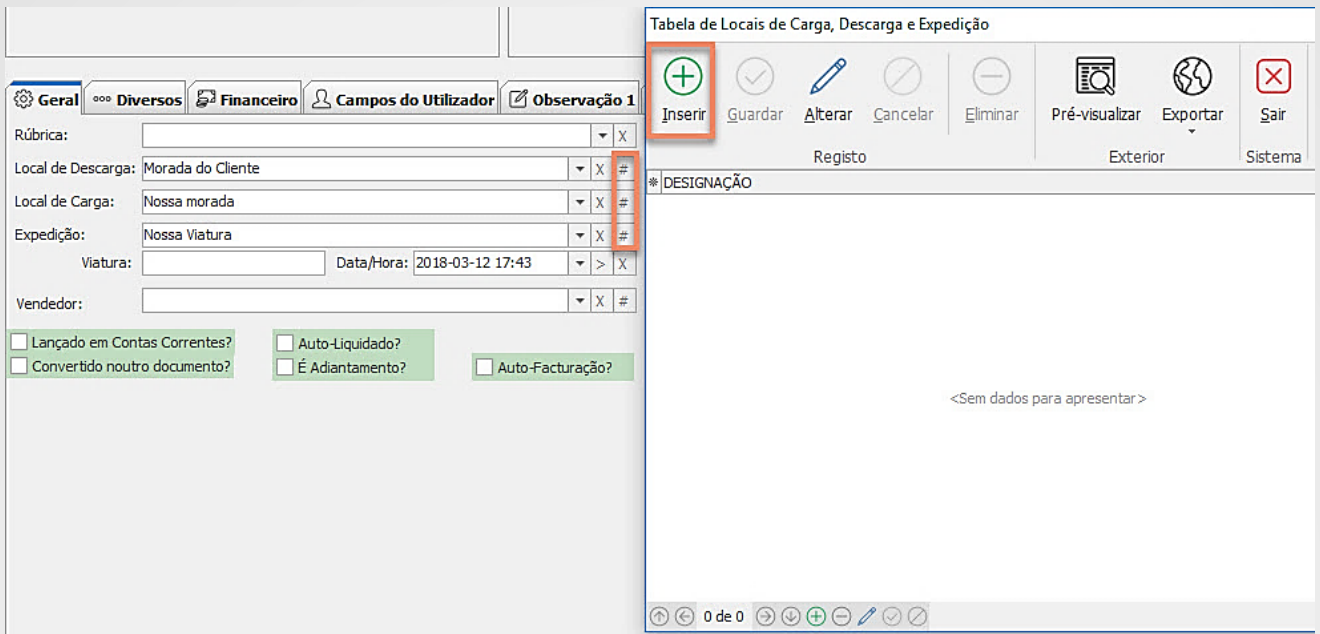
Geral | Diversos | Financeiro | Campos do Utilizador | Observação 1

Rúbrica: X

Local de Descarga: Morada do Cliente X #

Local de Carga: Nossa morada X #

Expedição: Nossa Viatura X #

Viatura: Data/Hora: 2018-03-12 17:43 > X

Vendedor: X #

Lançado em Contas Correntes?
Convertido noutro documento?
Auto-Liquidado?
É Adiantamento?
Auto-Facturação?

Tabela de Locais de Carga, Descarga e Expedição

Inserir Guardar Alterar Cancelar Eliminar Pré-visualizar Exportar Sair

Registo Exterior Sistema

DESIGNAÇÃO

<Sem dados para apresentar>

0 de 0